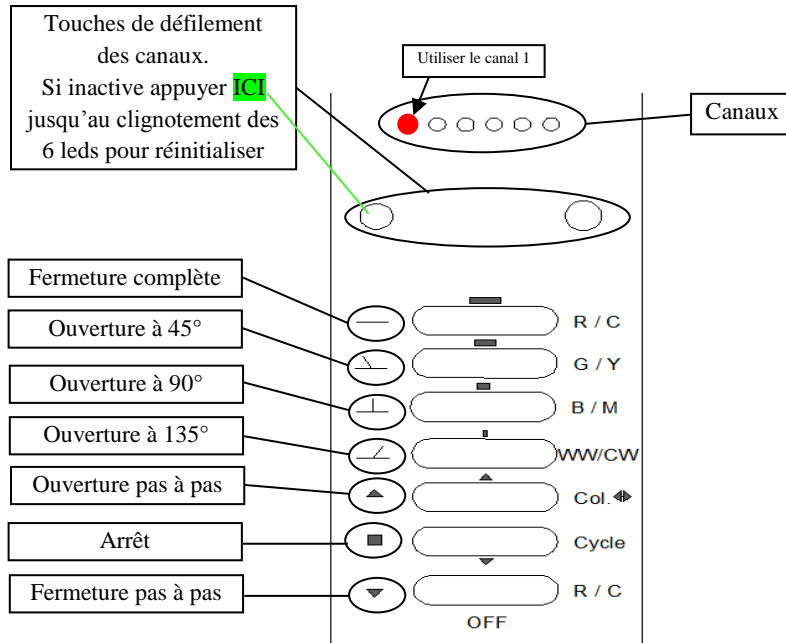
Touches de défilement des canaux. Si inactive appuyer ICI jusqu'au clignotement des 6 leds pour réinitialiser

Utiliser le canal 1

Canaux

Fermeture complète

R / C

Ouverture à 45°

G / Y

Ouverture à 90°

B / M

Ouverture à 135°

WW/CW

Ouverture pas à pas

Col.

Arrêt

Cycle

Fermeture pas à pas

R / C

OFF